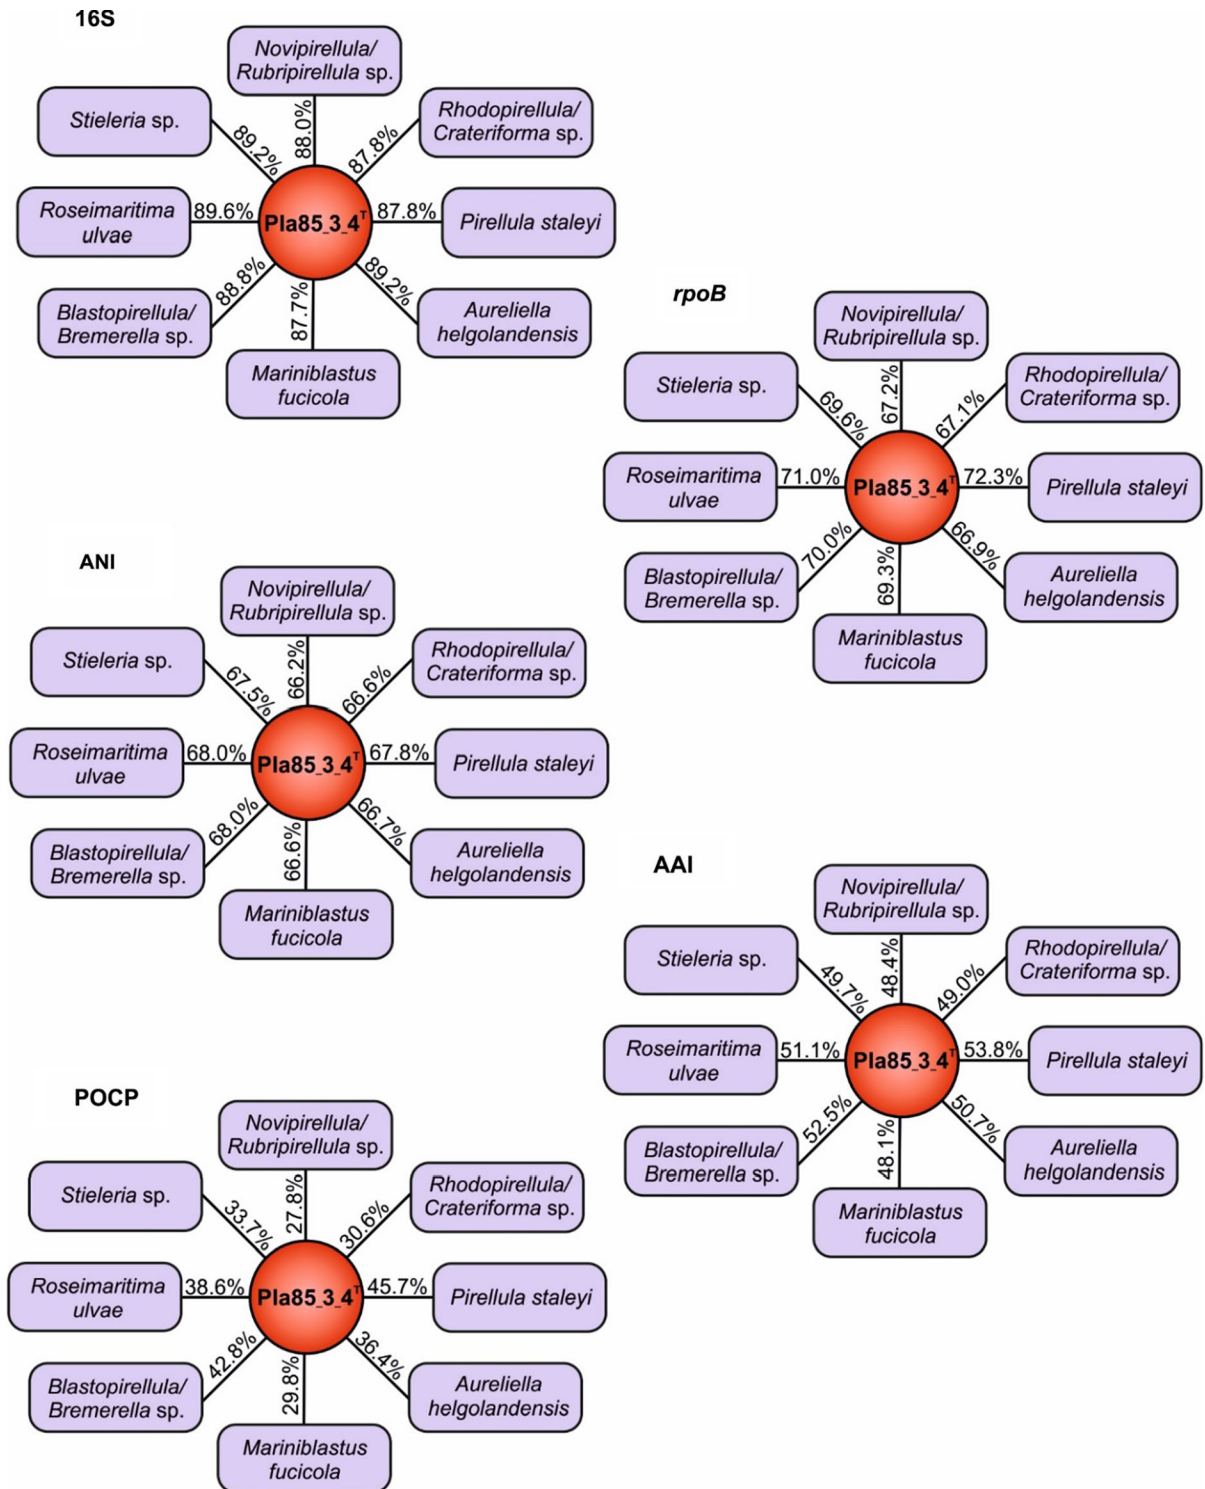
16S

Novipirellula/ Rubripirellula sp.
Stieleria sp.
Rhodopirellula/ Crateriforma sp.
89.2%
88.0%
87.8%
Roseimaritima ulvae
89.6%
Pla85_3_4$^T$
87.8%
Pirellula staleyi
88.8%
87.7%
89.2%
Blastopirellula/ Bremerella sp.
Aureliella helgolandensis
Mariniblastus fucicola

rpoB

Novipirellula/ Rubripirellula sp.
Stieleria sp.
Rhodopirellula/ Crateriforma sp.
69.6%
67.2%
67.1%
Roseimaritima ulvae
71.0%
Pla85_3_4$^T$
72.3%
Pirellula staleyi
70.0%
69.3%
66.9%
Blastopirellula/ Bremerella sp.
Aureliella helgolandensis
Mariniblastus fucicola

ANI

Novipirellula/ Rubripirellula sp.
Stieleria sp.
Rhodopirellula/ Crateriforma sp.
67.5%
66.2%
66.6%
Roseimaritima ulvae
68.0%
Pla85_3_4$^T$
67.8%
Pirellula staleyi
68.0%
66.6%
66.7%
Blastopirellula/ Bremerella sp.
Aureliella helgolandensis
Mariniblastus fucicola

AAI

Novipirellula/ Rubripirellula sp.
Stieleria sp.
Rhodopirellula/ Crateriforma sp.
49.7%
48.4%
49.0%
Roseimaritima ulvae
51.1%
Pla85_3_4$^T$
53.8%
Pirellula staleyi
52.5%
48.1%
50.7%
Blastopirellula/ Bremerella sp.
Aureliella helgolandensis
Mariniblastus fucicola

POCP

Novipirellula/ Rubripirellula sp.
Stieleria sp.
Rhodopirellula/ Crateriforma sp.
33.7%
27.8%
30.6%
Roseimaritima ulvae
38.6%
Pla85_3_4$^T$
45.7%
Pirellula staleyi
42.8%
29.8%
36.4%
Blastopirellula/ Bremerella sp.
Aureliella helgolandensis
Mariniblastus fucicola